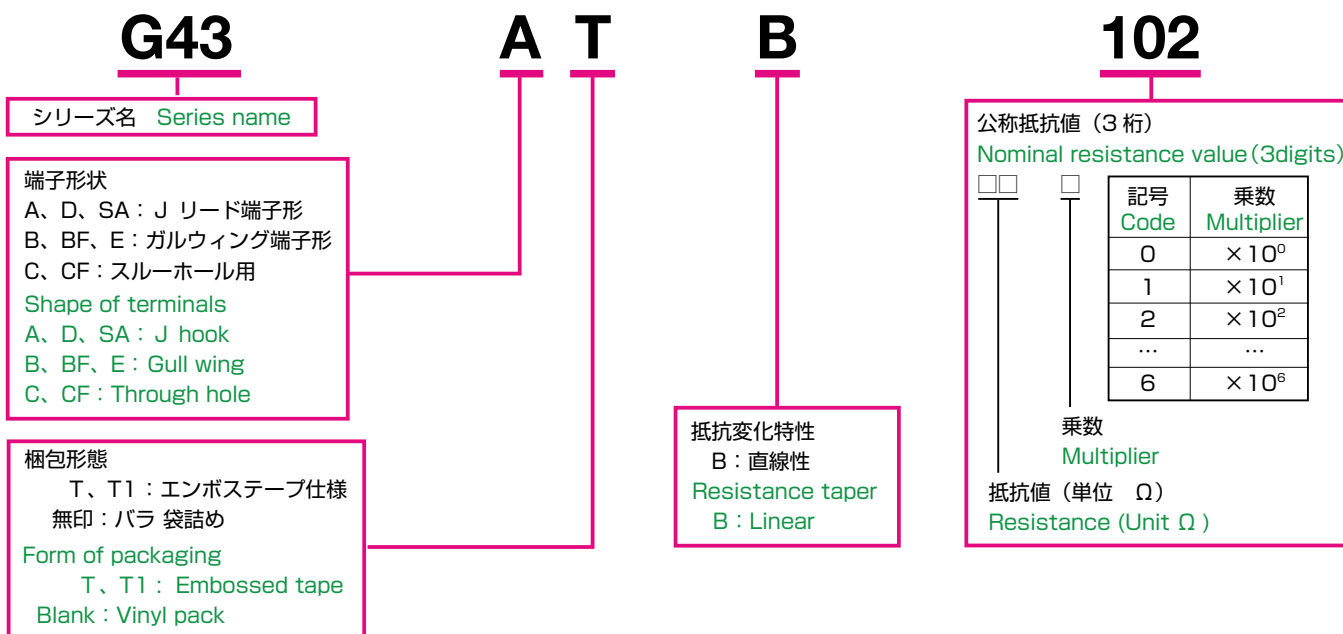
G43 A T B 102

シリーズ名 Series name

端子形状
A、D、SA：J リード端子形
B、BF、E：ガルウィング端子形
C、CF：スルーホール用
Shape of terminals
A、D、SA：J hook
B、BF、E：Gull wing
C、CF：Through hole

梱包形態
T、T1：エンボステープ仕様
無印：バラ 袋詰め
Form of packaging
T、T1： Embossed tape
Blank：Vinyl pack

抵抗変化特性
B：直線性
Resistance taper
B：Linear

公称抵抗値（3 桁）
Nominal resistance value（3digits）
□□ □

| 記号 Code | 乗数 Multiplier |
|---|---|
| 0 | $\times10^0$ |
| 1 | $\times10^1$ |
| 2 | $\times10^2$ |
| … | … |
| 6 | $\times10^6$ |

乗数
Multiplier

抵抗値（単位 Ω）
Resistance (Unit Ω )